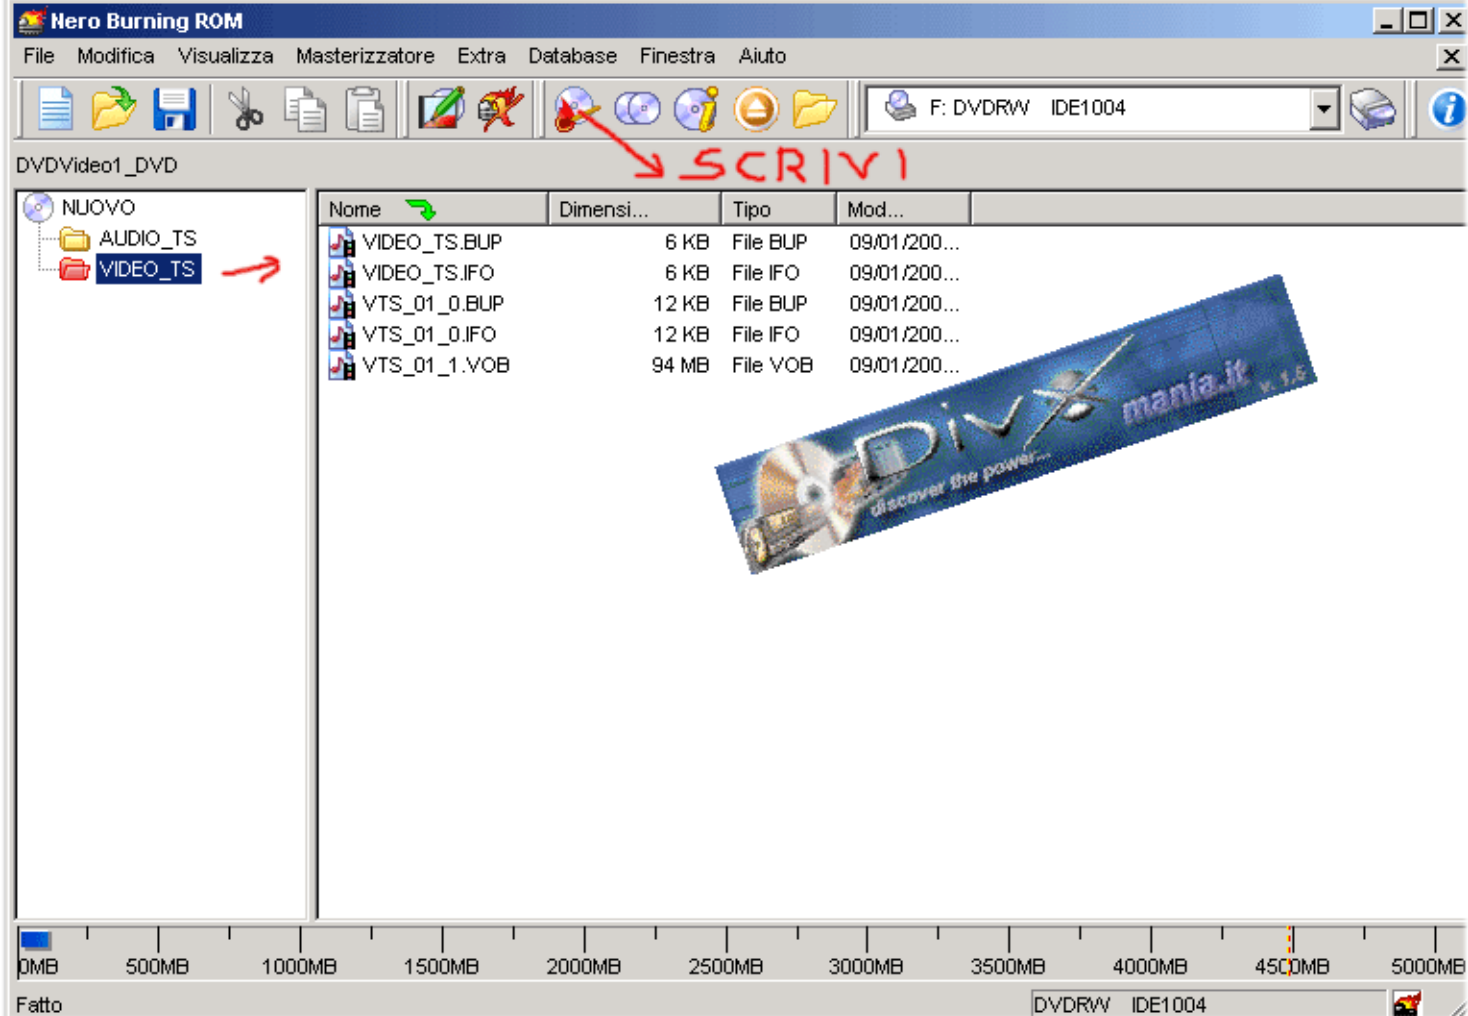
Nero Burning ROM

File Modifica Visualizza Masterizzatore Extra Database Finestra Aiuto

F: DVDRW IDE1004

DVDVideo1_DVD

SCRIVI

NUOVO
AUDIO_TS
VIDEO_TS

| Nome | Dimensi... | Tipo | Mod... |
|---|---|---|---|
| VIDEO_TS.BUP | 6 KB | File BUP | 09/01/200... |
| VIDEO_TS.IFO | 6 KB | File IFO | 09/01/200... |
| VTS_01_0.BUP | 12 KB | File BUP | 09/01/200... |
| VTS_01_0.IFO | 12 KB | File IFO | 09/01/200... |
| VTS_01_1.VOB | 94 MB | File VOB | 09/01/200... |

DivX mania.it v. 1.5
discover the power...

0MB 500MB 1000MB 1500MB 2000MB 2500MB 3000MB 3500MB 4000MB 4500MB 5000MB

Fatto

DVDRW IDE1004